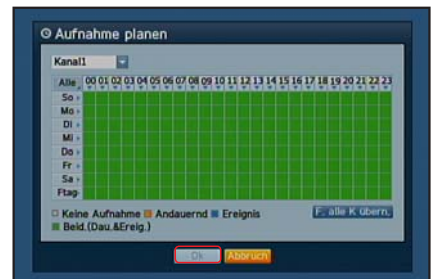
Aufnahme planen

Kanal1

| Alle | 00 | 01 | 02 | 03 | 04 | 05 | 06 | 07 | 08 | 09 | 10 | 11 | 12 | 13 | 14 | 15 | 16 | 17 | 18 | 19 | 20 | 21 | 22 | 23 |
|---|---|---|---|---|---|---|---|---|---|---|---|---|---|---|---|---|---|---|---|---|---|---|---|---|
| So | | | | | | | | | | | | | | | | | | | | | | | | |
| Mo | | | | | | | | | | | | | | | | | | | | | | | | |
| Di | | | | | | | | | | | | | | | | | | | | | | | | |
| Mi | | | | | | | | | | | | | | | | | | | | | | | | |
| Do | | | | | | | | | | | | | | | | | | | | | | | | |
| Fr | | | | | | | | | | | | | | | | | | | | | | | | |
| Sa | | | | | | | | | | | | | | | | | | | | | | | | |
| Ftag | | | | | | | | | | | | | | | | | | | | | | | | |

Keine Aufnahme Andauernd Ereignis
Beid.(Dau.&Ereig.)

F. alle K. übern.

Ok Abbruch